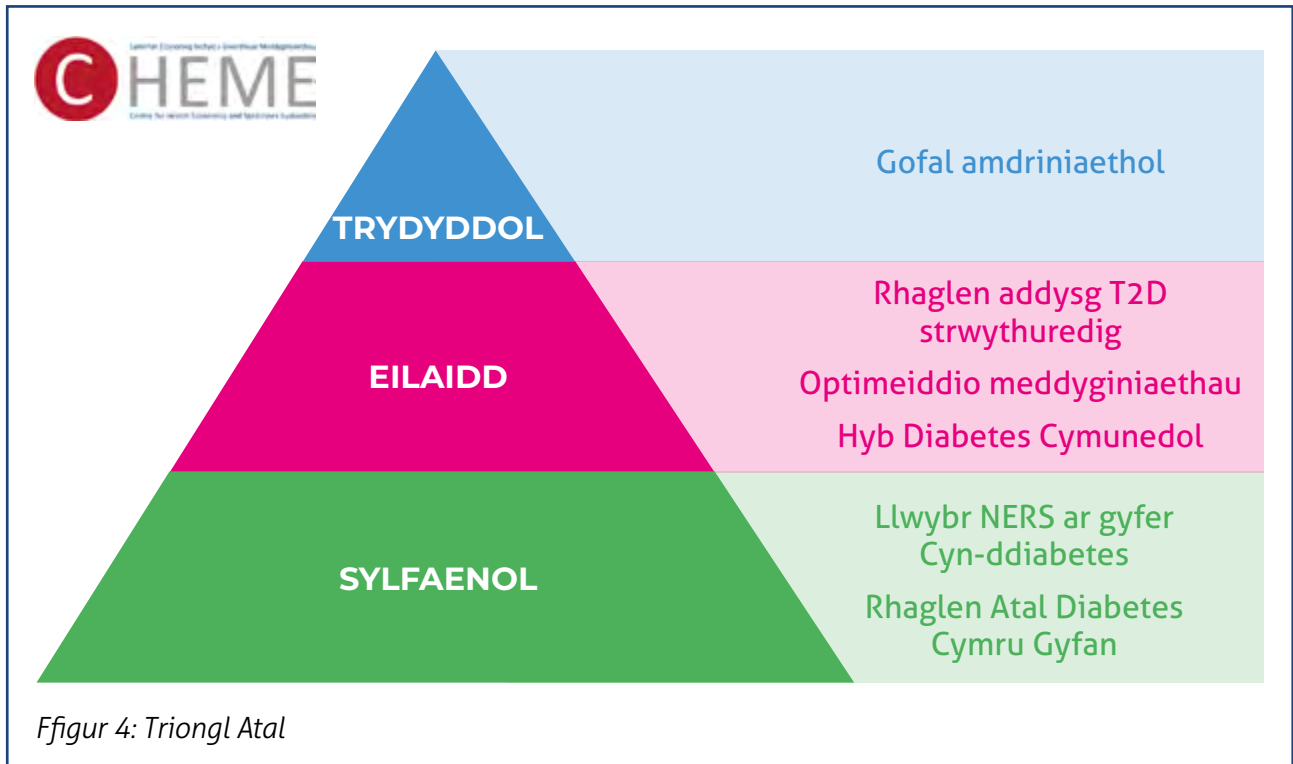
CHEME

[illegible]

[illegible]

TRYDYDDOL

Gofal amdriniaethol

EILAIDD

Rhaglen addysg T2D strwythuredig

Optimeiddio meddyginiaethau

Hyb Diabetes Cymunedol

SYLFAENOL

Llwybr NERS ar gyfer Cyn-ddiabetes

Rhaglen Atal Diabetes Cymru Gyfan

Ffigur 4: Triongl Atal